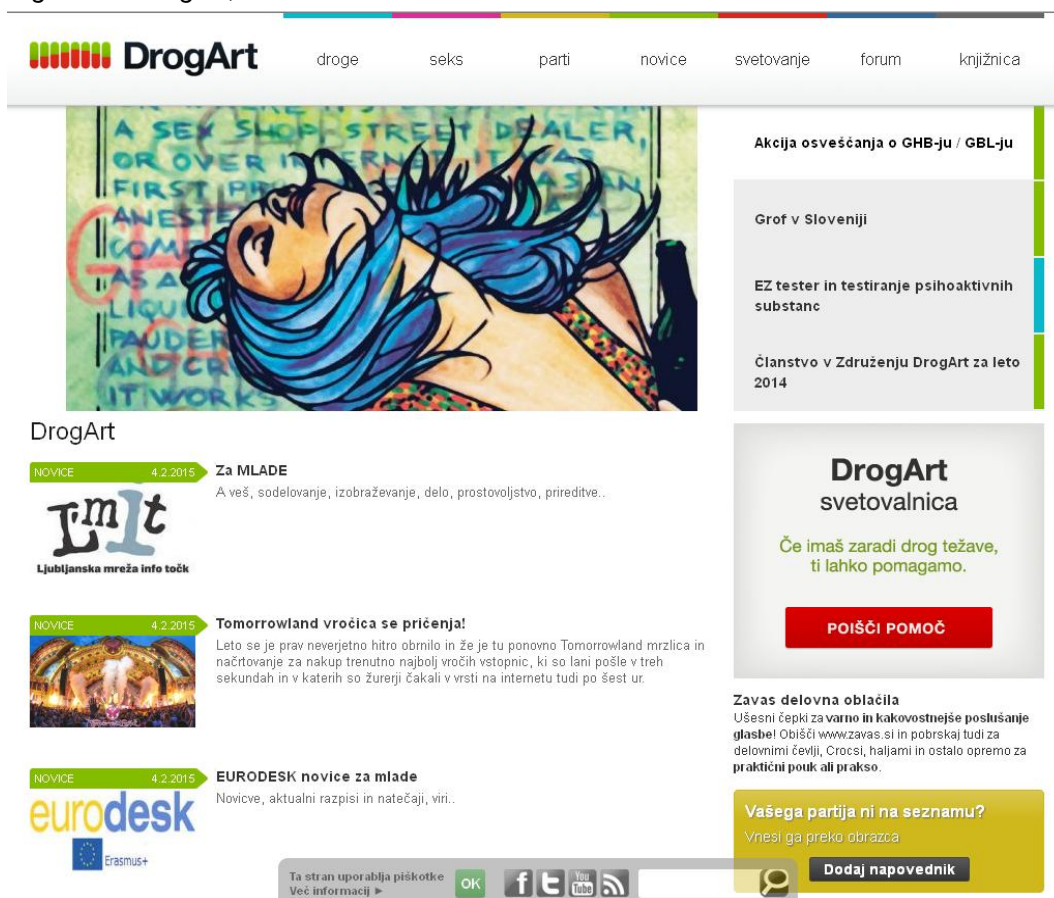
DrogArt

droge seks parti novice svetovanje forum knjižnica

A SEX SHOP STREET DEALER, OR OVER INTERNET IT'S AN FIRST PR ANESTE COME AS A LIQUI PAUDER AND CRI IT WORKS

Akcija osveščanja o GHB-ju / GBL-ju

Grof v Sloveniji

EZ tester in testiranje psihoaktivnih substanc

Članstvo v Združenju DrogArt za leto 2014

DrogArt

NOVICE 4.2.2015
LmIt
Ljubljanska mreža info točk
Za MLADE
A veš, sodelovanje, izobraževanje, delo, prostovoljstvo, prireditve..

NOVICE 4.2.2015
Tomorrowland vročica se pričenja!
Leto se je prav neverjetno hitro obrnilo in že je tu ponovno Tomorrowland mrzlica in načrtovanje za nakup trenutno najbolj vročih vstopnic, ki so lani pošle v treh sekundah in v katerih so žurerji čakali v vrsti na internetu tudi po šest ur.

NOVICE 4.2.2015
eurodesk
Erasmus+
EURODESK novice za mlade
Novicve, aktualni razpisi in natečaji, viri..

DrogArt
svetovalnica
Če imaš zaradi drog težave, ti lahko pomagamo.
POIŠČI POMOČ

Zavas delovna oblačila
Ušesni čepki za varno in kakovostnejše poslušanje glasbe! Obišči www.zavas.si in pobrskaj tudi za delovnimi čevlji, Crocsi, haljami in ostalo opremo za praktični pouk ali prakso.

Vašega partija ni na seznamu?
Vnesi ga preko obrazca
Dodaj napovednik

Ta stran uporablja piškotke
Več informacij ►
OK
You Tube